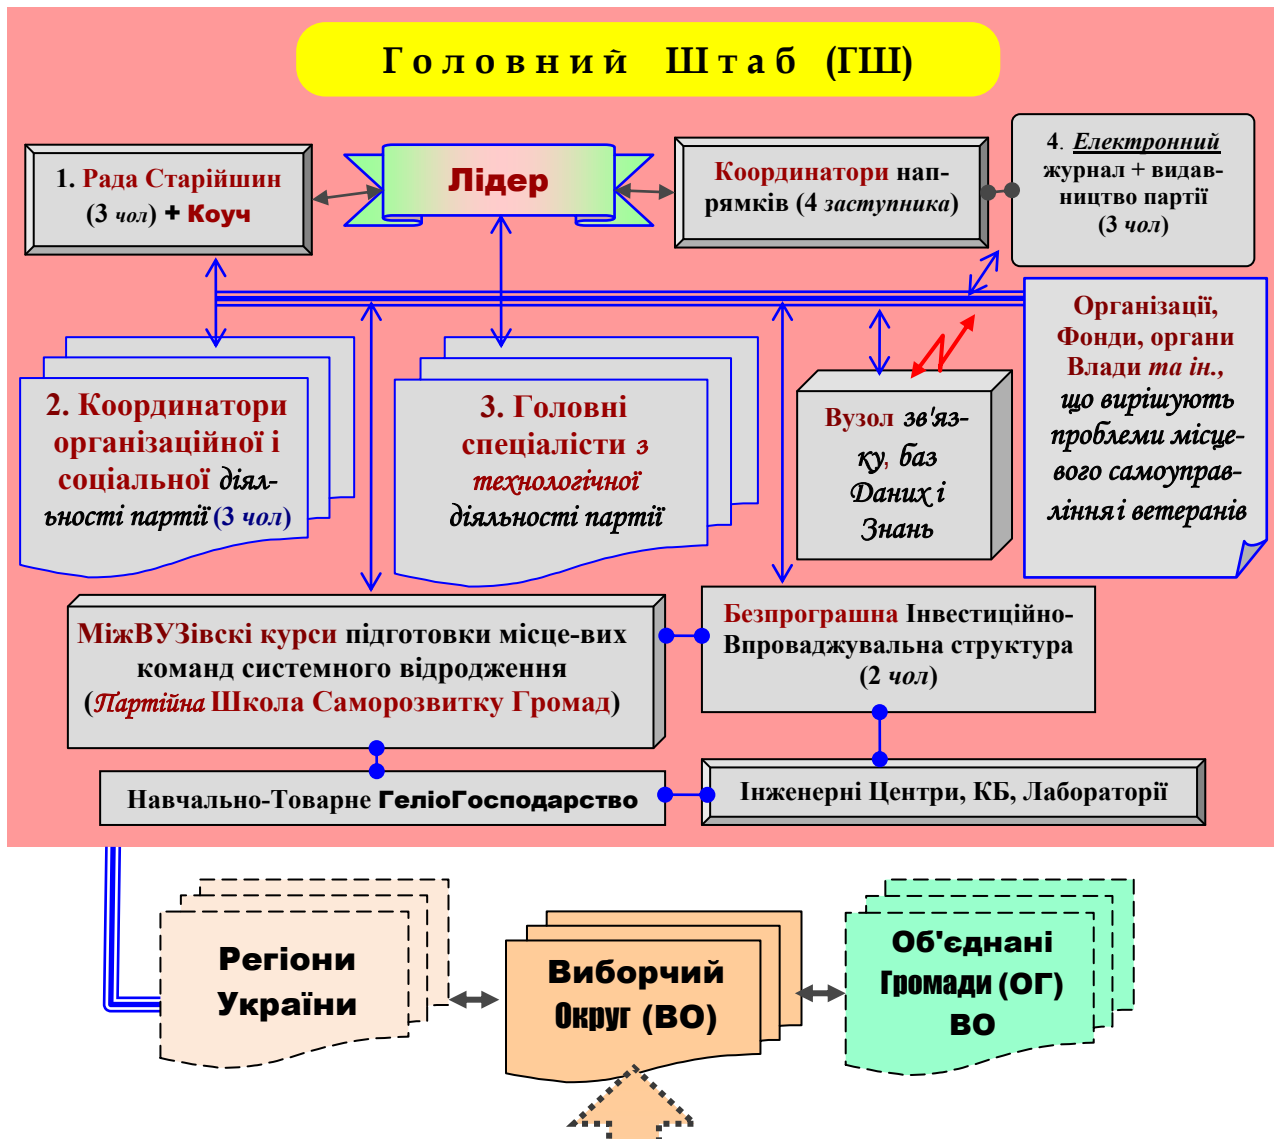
Головний Штаб (ГШ)

1. Рада Старійшин (3 чол) + Коуч

Лідер

Координатори напрямків (4 заступника)

4. Електронний журнал + видавництво партії (3 чол)

Організації, Фонди, органи Влади та ін., що вирішують проблеми місцевого самоуправління і ветеранів

2. Координатори організаційної і соціальної діяльності партії (3 чол)

3. Головні спеціалісти з технологічної діяльності партії

Вузол зв'язку, баз Даних і Знань

МіжВУЗівскі курси підготовки місце-вих команд системного відродження (Партійна Школа Саморозвитку Громад)

Безпрограшна Інвестиційно-Впроваджувальна структура (2 чол)

Навчально-Товарне ГеліоГосподарство

Інженерні Центри, КБ, Лабораторії

Регіони України

Виборчий Округ (ВО)

Об'єднані Громади (ОГ) ВО